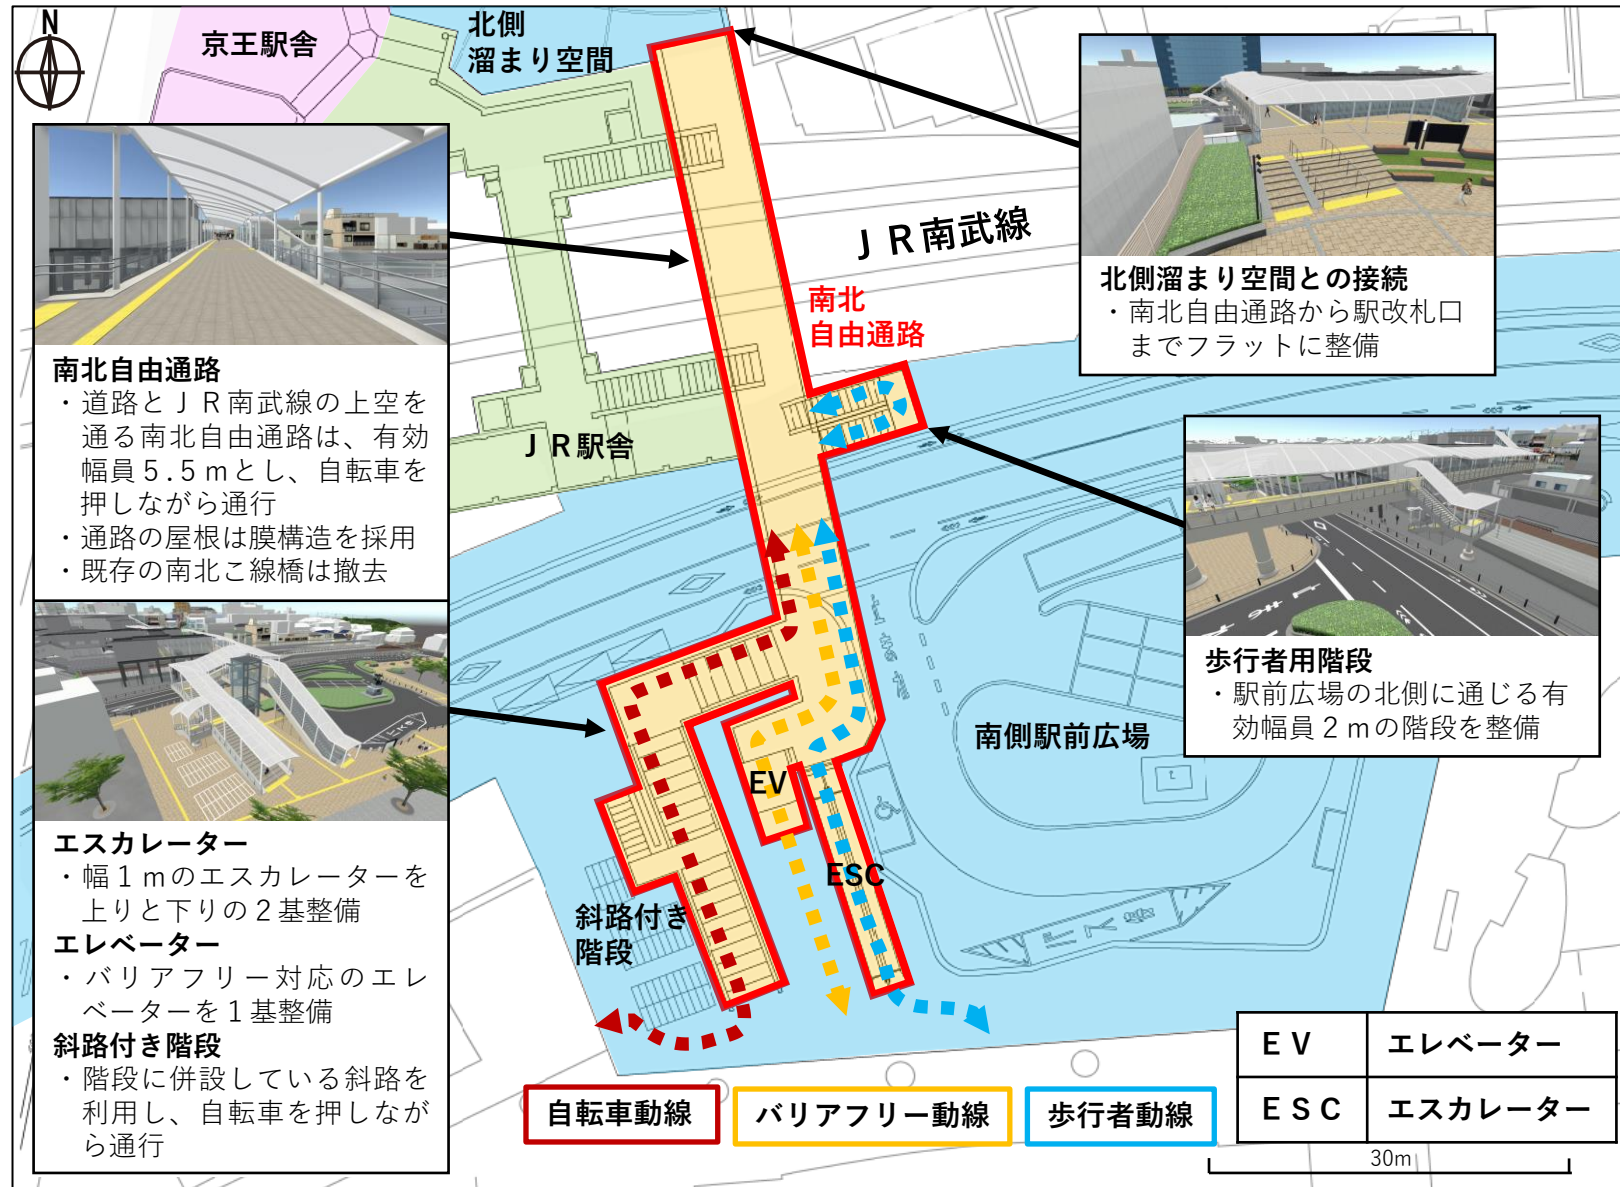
N

京王駅舎

北側
溜まり空間

ＪＲ南武線

南北
自由通路

ＪＲ駅舎

南側駅前広場

EV

ESC

斜路付き
階段

南北自由通路
・道路とＪＲ南武線の上空を通る南北自由通路は、有効幅員５.５ｍとし、自転車を押しながら通行
・通路の屋根は膜構造を採用
・既存の南北こ線橋は撤去

エスカレーター
・幅１ｍのエスカレーターを上りと下りの２基整備
エレベーター
・バリアフリー対応のエレベーターを１基整備
斜路付き階段
・階段に併設している斜路を利用し、自転車を押しながら通行

北側溜まり空間との接続
・南北自由通路から駅改札口までフラットに整備

歩行者用階段
・駅前広場の北側に通じる有効幅員２ｍの階段を整備

自転車動線

バリアフリー動線

歩行者動線

| ＥＶ | エレベーター |
|---|---|
| ＥＳＣ | エスカレーター |

30m